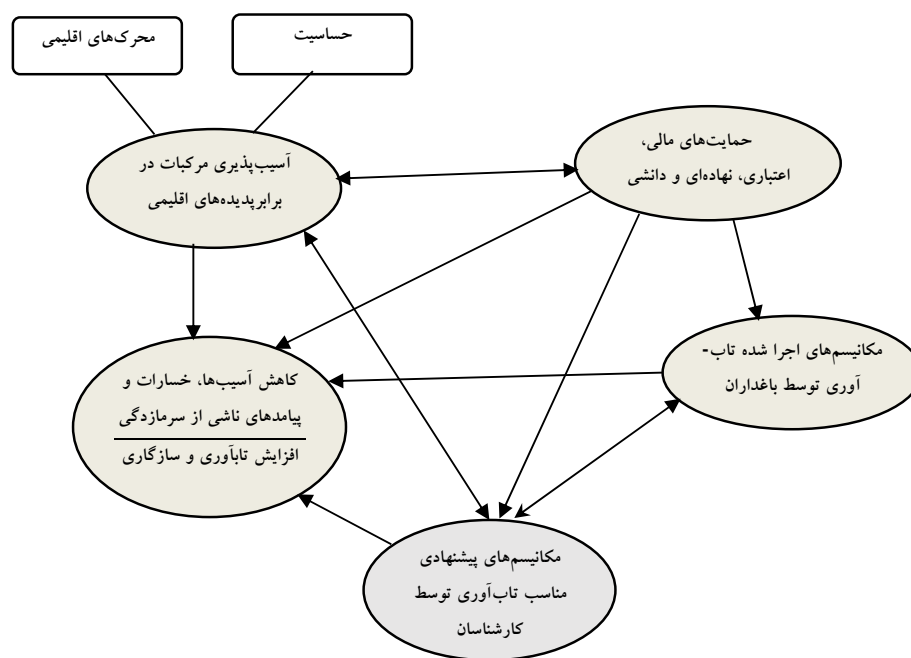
محرک‌های اقلیمی

حساسیت

آسیب‌پذیری مرکبات در برابرپدیده‌های اقلیمی

حمایت‌های مالی، اعتباری، نهاده‌ای و دانشی

مکانیسم‌های اجرا شده تاب-آوری توسط باغداران

کاهش آسیب‌ها، خسارات و پیامدهای ناشی از سرمازدگی

افزایش تاب‌آوری و سازگاری

مکانیسم‌های پیشنهادی مناسب تاب‌آوری توسط کارشناسان